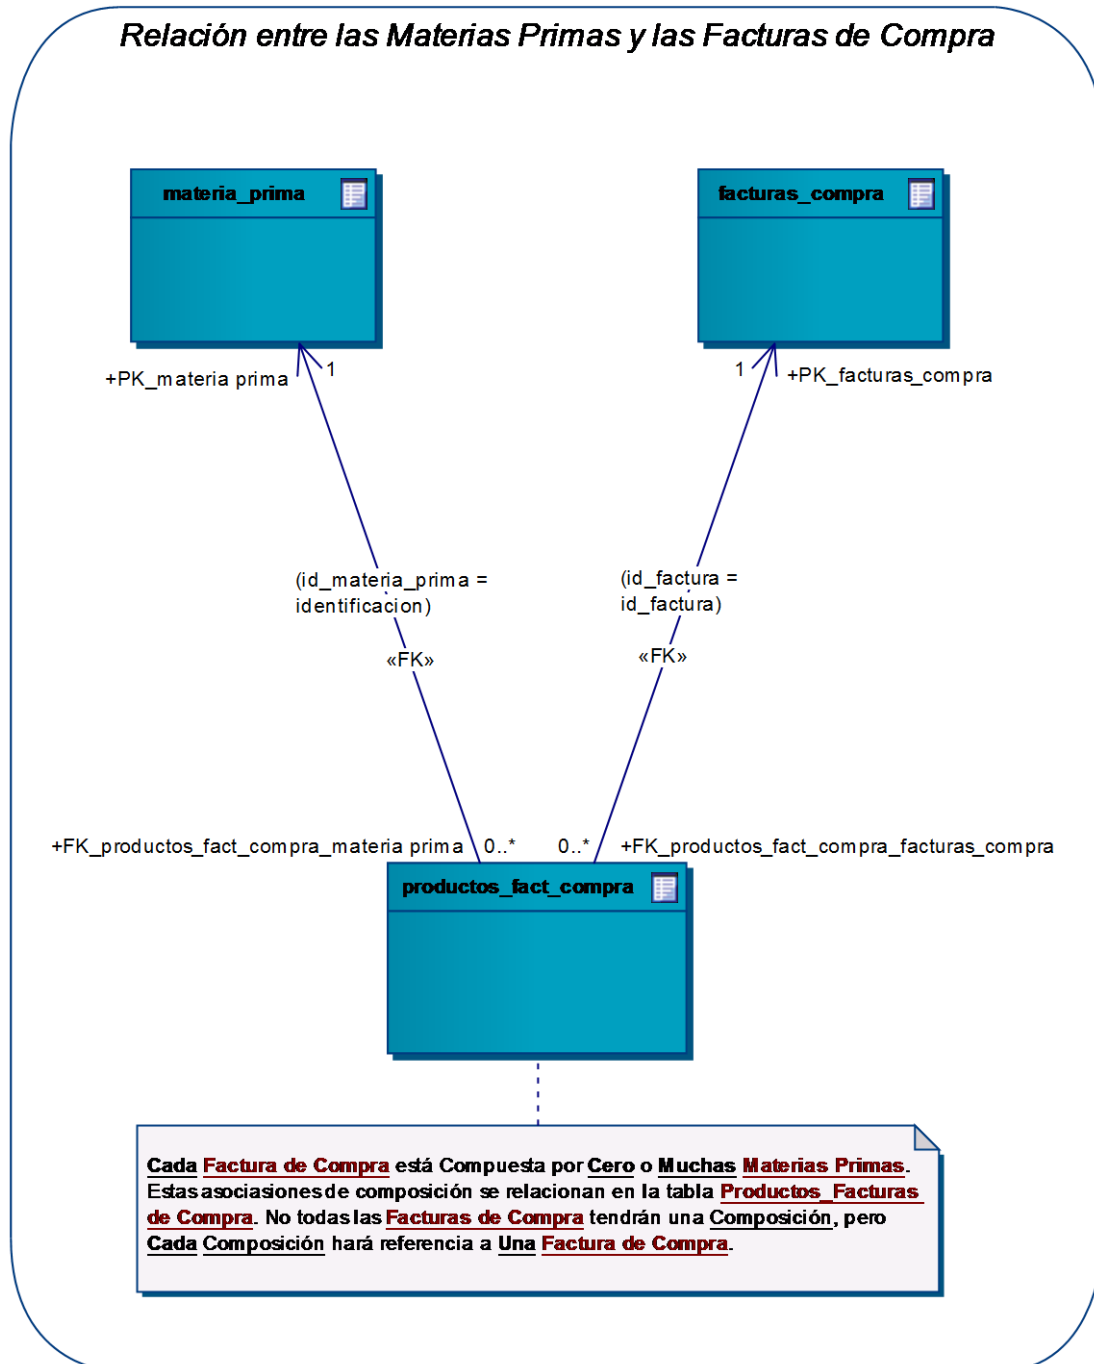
Relación entre las Materias Primas y las Facturas de Compra

materia_prima

facturas_compra

+PK_materia prima

1

1

+PK_facturas_compra

(id_materia_prima = identificacion)

«FK»

(id_factura = id_factura)

«FK»

+FK_productos_fact_compra_materia prima

0..*

0..*

+FK_productos_fact_compra_facturas_compra

productos_fact_compra

Cada Factura de Compra está Compuesta por Cero o Muchas Materias Primas. Estas asociasiones de composición se relacionan en la tabla Productos_Facturas de Compra. No todas las Facturas de Compra tendrán una Composición, pero Cada Composición hará referencia a Una Factura de Compra.